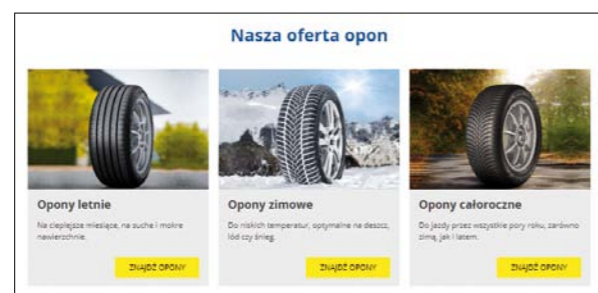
Nasza oferta opon

Opony letnie

Na cieplejsze miesiące, na suche i mokre nawierzchnie.

ZNAJDŹ OPONY

Opony zimowe

Do niskich temperatur, optymalne na deszcz, lód czy śnieg.

ZNAJDŹ OPONY

Opony całoroczne

Do jazdy przez wszystkie pory roku, zarówno zimą, jak i latem.

ZNAJDŹ OPONY